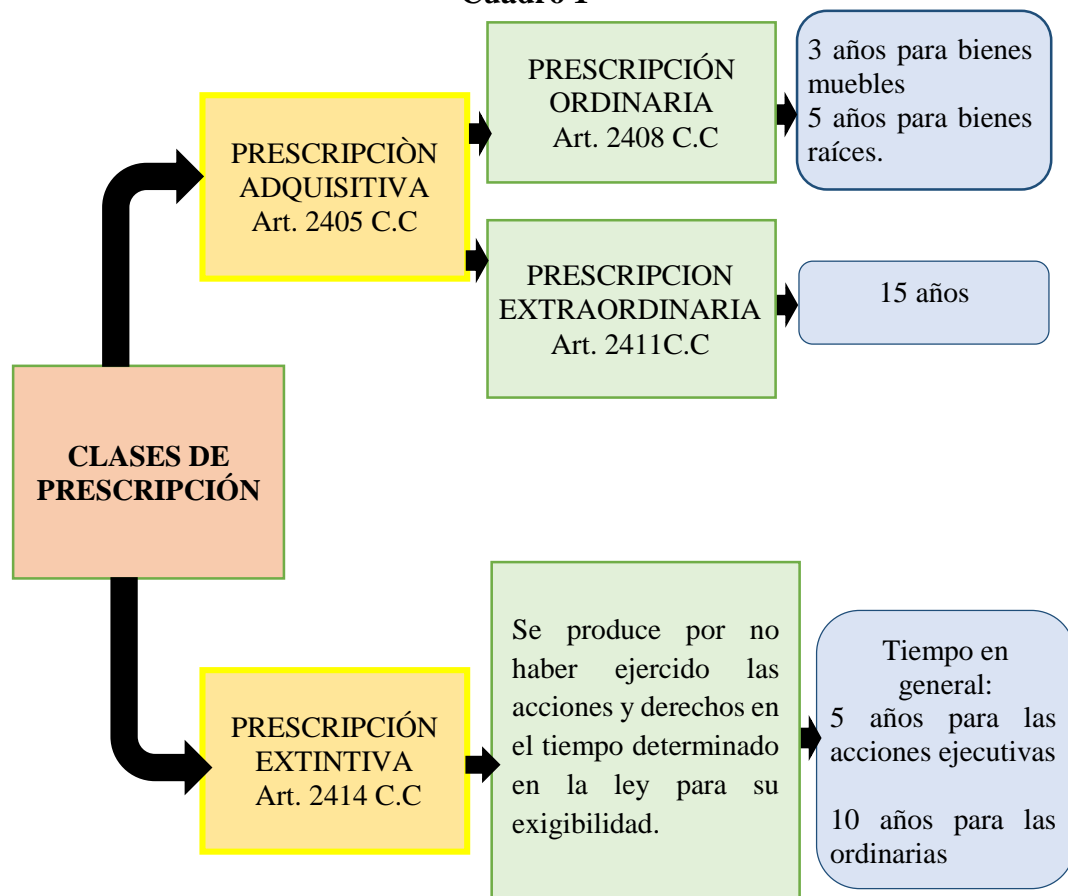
Cuadro 1

CLASES DE PRESCRIPCIÓN

PRESCRIPCIÒN ADQUISITIVA Art. 2405 C.C

PRESCRIPCIÓN ORDINARIA Art. 2408 C.C

3 años para bienes muebles
5 años para bienes raíces.

PRESCRIPCION EXTRAORDINARIA Art. 2411C.C

15 años

PRESCRIPCIÓN EXTINTIVA Art. 2414 C.C

Se produce por no haber ejercido las acciones y derechos en el tiempo determinado en la ley para su exigibilidad.

Tiempo en general:
5 años para las acciones ejecutivas

10 años para las ordinarias